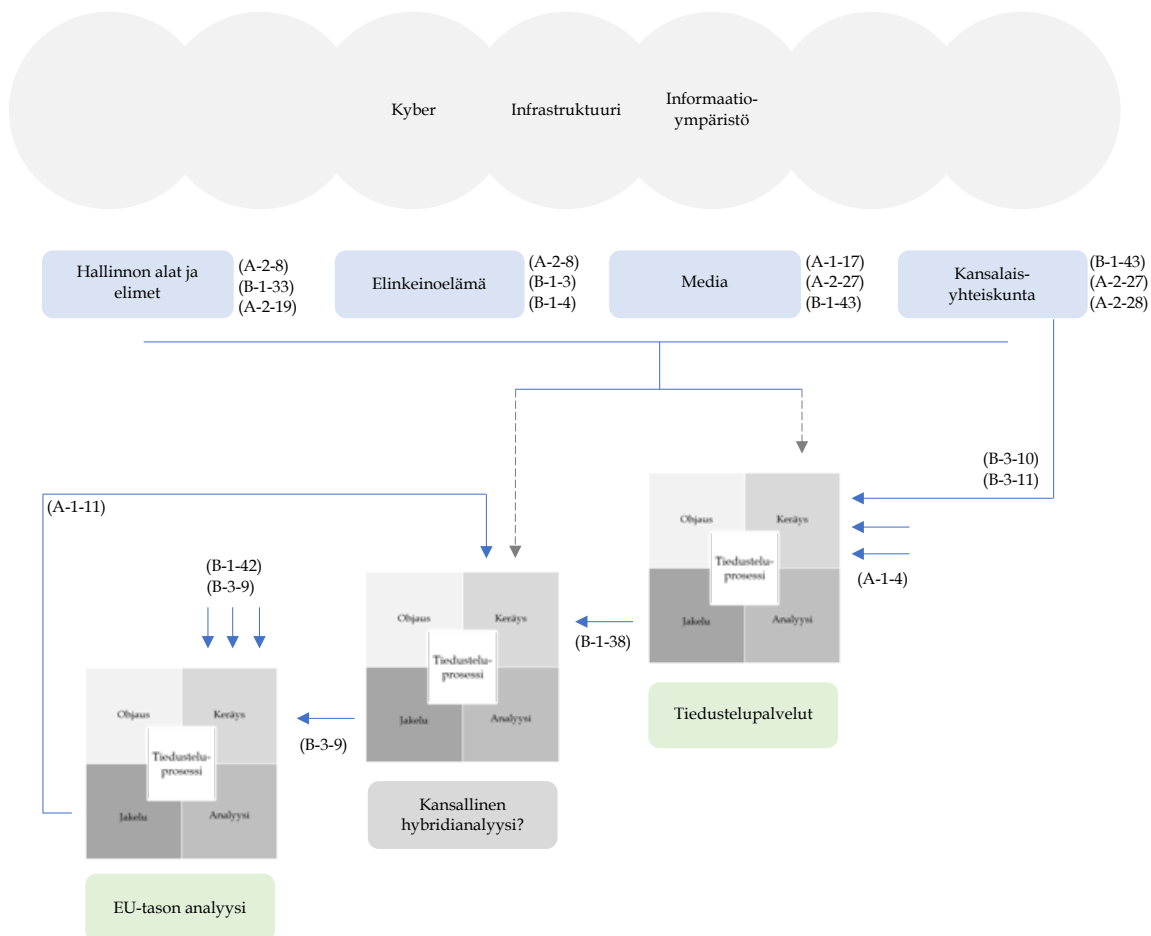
Kyber
Infrastruktuuri
Informaatio-ympäristö

Hallinnon alat ja elimet
(A-2-8)
(B-1-33)
(A-2-19)

Elinkeinoelämä
(A-2-8)
(B-1-3)
(B-1-4)

Media
(A-1-17)
(A-2-27)
(B-1-43)

Kansalais-yhteiskunta
(B-1-43)
(A-2-27)
(A-2-28)

(B-3-10)
(B-3-11)

Objaus
Keräys
Tiedustelu-prosessi
Jakelu
Analyysi
(A-1-4)

Tiedustelupalvelut

(B-1-38)

Objaus
Keräys
Tiedustelu-prosessi
Jakelu
Analyysi

Kansallinen hybridianalyysi?

(A-1-11)

(B-1-42)
(B-3-9)

Objaus
Keräys
Tiedustelu-prosessi
Jakelu
Analyysi

(B-3-9)

EU-tason analyysi